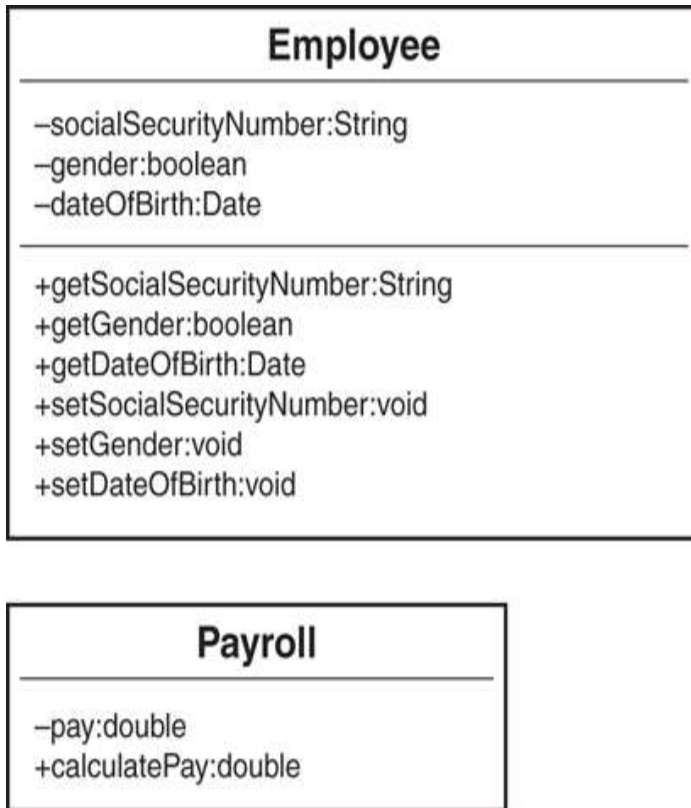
Employee

–socialSecurityNumber:String
–gender:boolean
–dateOfBirth:Date

+getSocialSecurityNumber:String
+getGender:boolean
+getDateOfBirth:Date
+setSocialSecurityNumber:void
+setGender:void
+setDateOfBirth:void

Payroll

–pay:double
+calculatePay:double